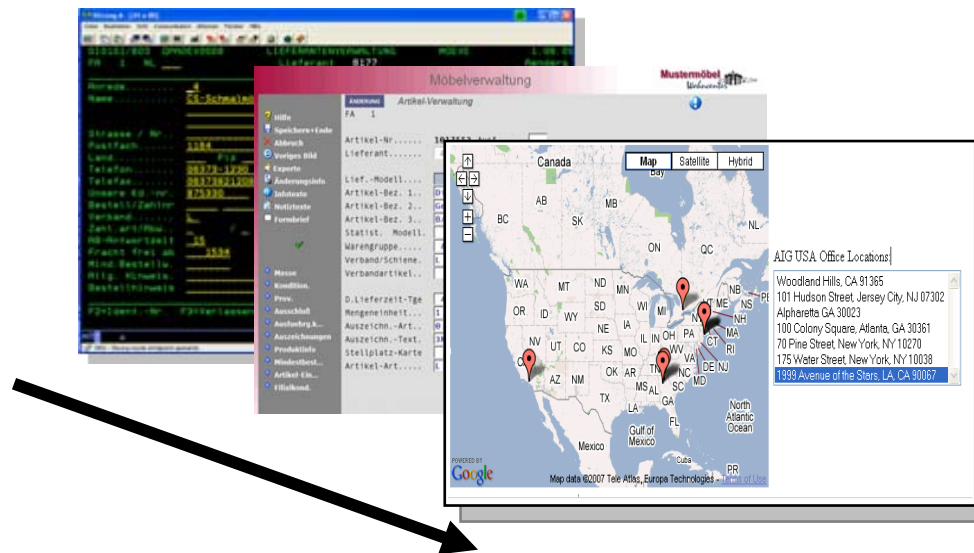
LIEFERANTENVERWALTUNG

Lieferant

Anrede

Name

Strasse / Nr.

Postfach

Land

Telefon

Telefax

Unsere KD -Nr

Bestell/Zahlung

Verband

RE-Rotwertzeit

Fracht frei ab

Mind.Bestellw.

Allg. Hinweis

Bestellhinweis

Möbelverwaltung

Mustermöbel

Artikel-Verwaltung

FA 1

Hilfe

Speichern+Ende

Abbruch

Voriges Bild

Experte

Änderungsinfo

Infotexte

Notiztexte

Formbrief

Messe

Konditon.

Prov.

Ausschluß

Ausführung

Auszeichnungen

Produktinfo

Mindestbest.

Artikel-Ein...

Filialkond.

Artikel-Nr.

Lieferant

Lief.-Modell

Artikel-Bez. 1

Artikel-Bez. 2

Artikel-Bez. 3

Statist. Modell

Warengruppe

Verband/Schiene

Verbandartikel

D.Lieferzeit-Tge

Mengeneinheit

Auszeichn.-Art

Auszeichn.-Text

Stellplatz-Karte

Artikel-Art

Canada

Map | Satellite | Hybrid

Bay

BC

AB

SK

MB

ON

QC

NL

WA

MT

ND

MN

OR

ID

WY

SD

WI

MI

NY

ME

VT

NH

NB

NS

PE

MA

CT

RI

NV

UT

CO

NE

IA

IL

IN

OH

PA

NJ

DE

MD

CA

AZ

NM

KS

MO

KY

WV

VA

OK

AR

TN

NC

SC

TX

LA

MS

AL

GA

North Atlantic Ocean

Gulf of Mexico

Mexico

Cuba

PR

POWERED BY Google

Map data ©2007 Tele Atlas, Europa Technologies - Terms of Use

AIG USA Office Locations:

Woodland Hills, CA 91365

101 Hudson Street, Jersey City, NJ 07302

Alpharetta GA 30023

100 Colony Square, Atlanta, GA 30361

70 Pine Street, New York, NY 10270

175 Water Street, New York, NY 10038

1999 Avenue of the Stars, LA, CA 90067